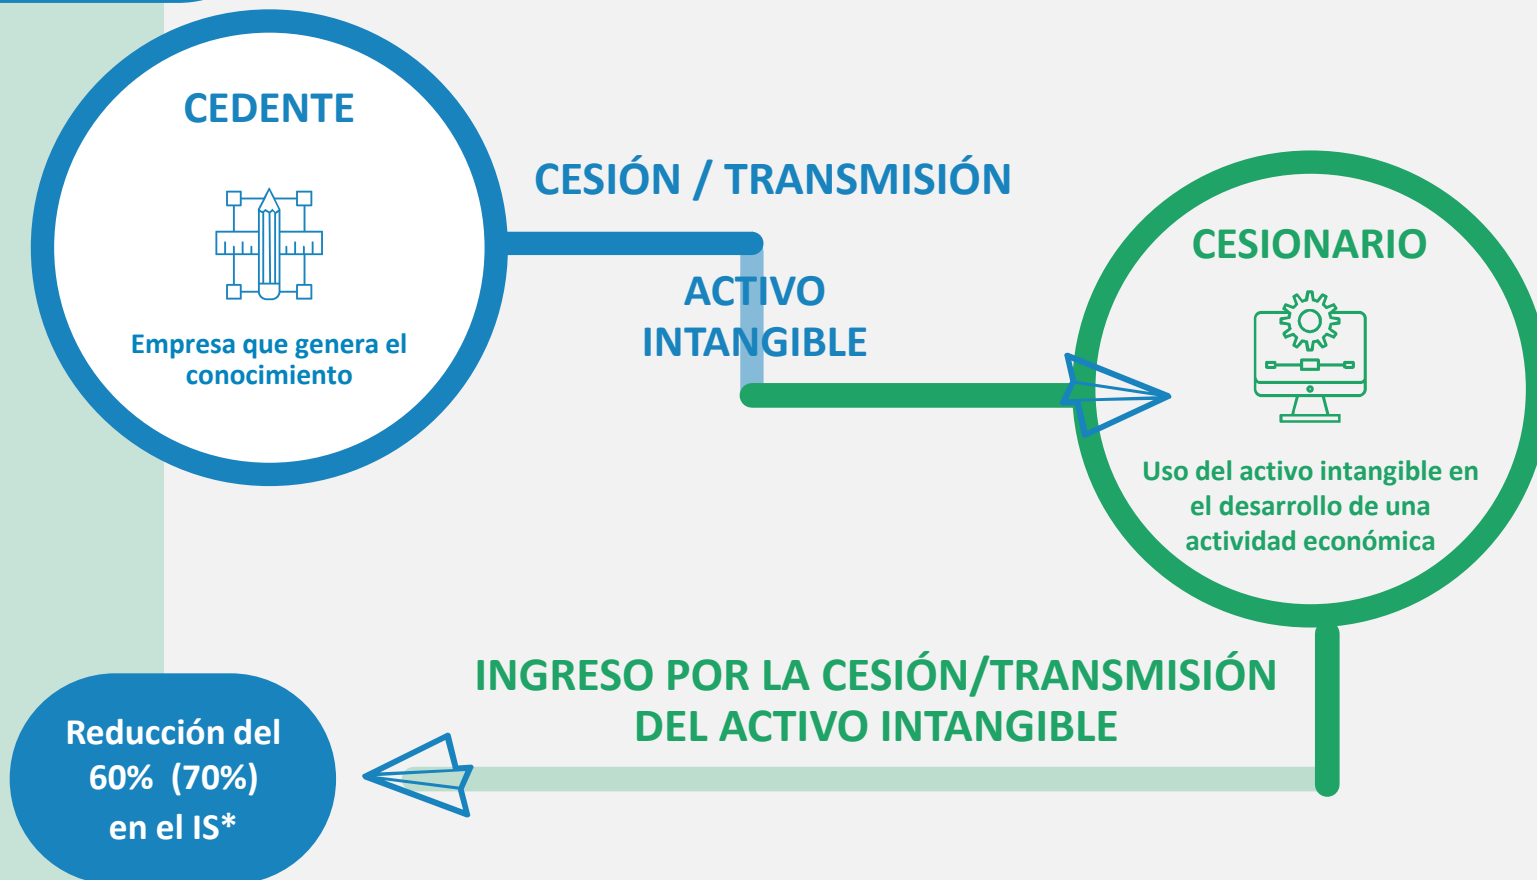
CEDENTE

Empresa que genera el conocimiento

CESIÓN / TRANSMISIÓN

ACTIVO INTANGIBLE

CESIONARIO

Uso del activo intangible en el desarrollo de una actividad económica

INGRESO POR LA CESIÓN/TRANSMISIÓN DEL ACTIVO INTANGIBLE

Reducción del 60% (70%) en el IS*